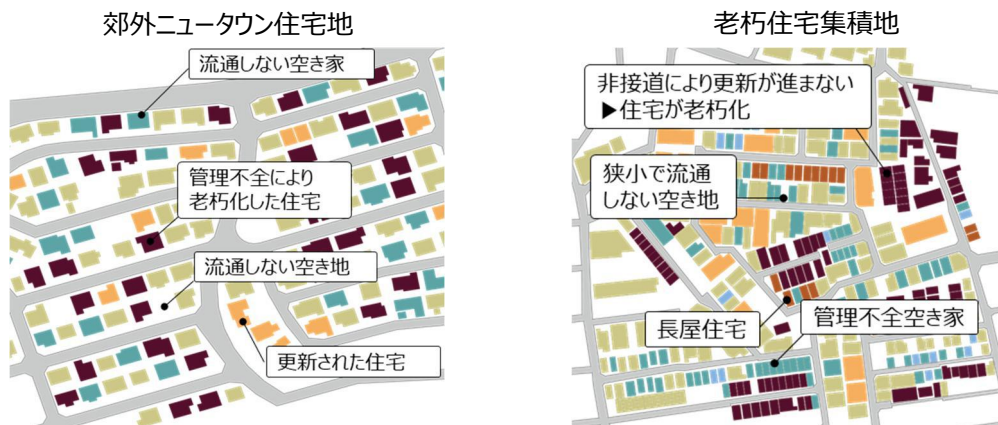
郊外ニュータウン住宅地

流通しない空き家

管理不全により
老朽化した住宅

流通しない空き地

更新された住宅

老朽住宅集積地

非接道により更新が進まない
▶住宅が老朽化

狭小で流通
しない空き地

長屋住宅

管理不全空き家